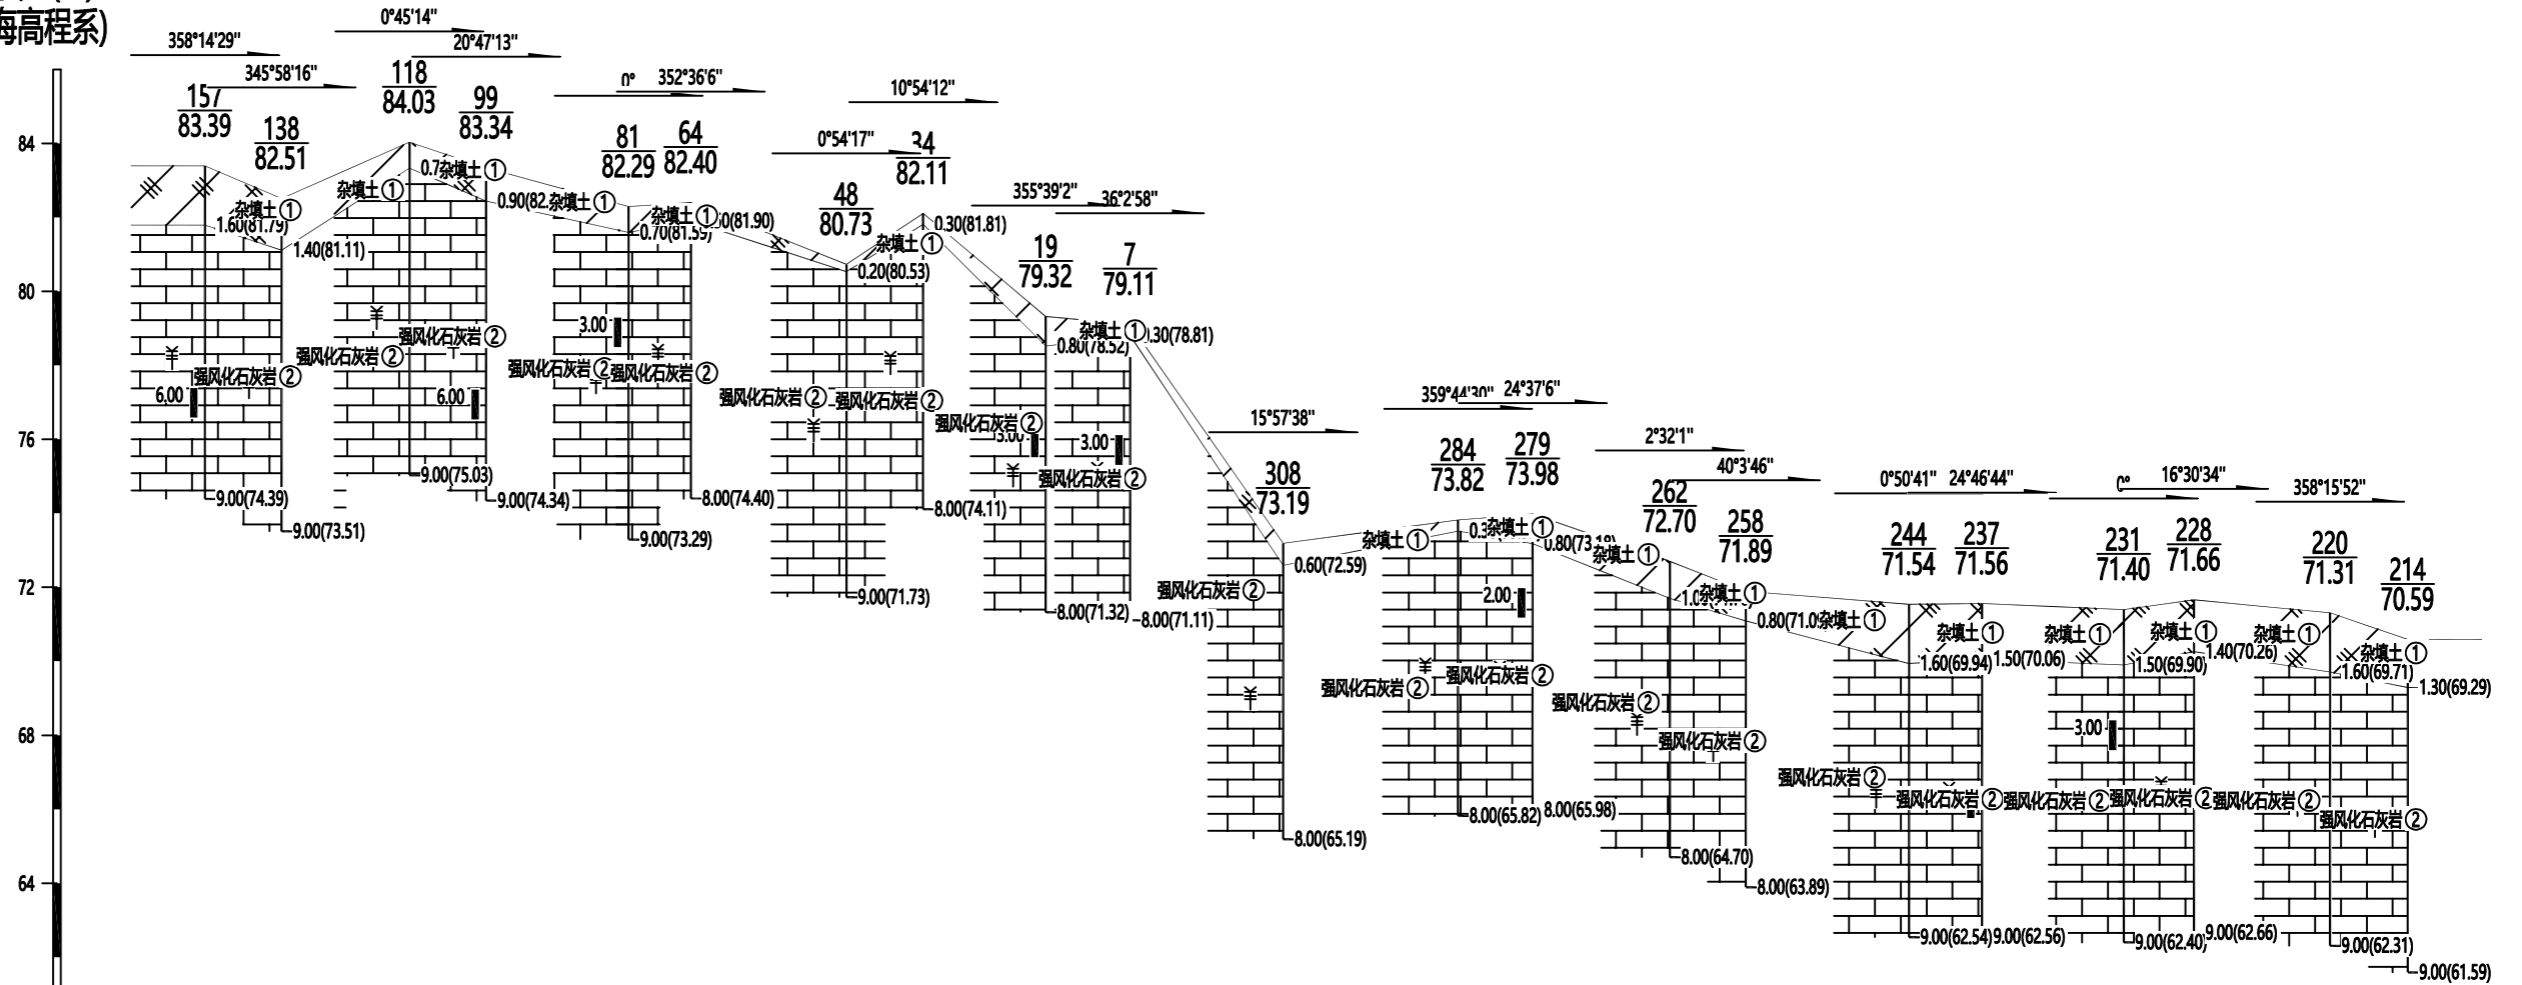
海高程系)

84
80
76
72
68
64

358°14'29"
345°58'16"
0°45'14"
20°47'13"
0°
352°36'6"
10°54'12"
0°54'17"
355°39'2"
36°2'58"
15°57'38"
359°44'30"
24°37'6"
2°32'1"
40°3'46"
0°50'41"
24°46'44"
0°
16°30'34"
358°15'52"

$\frac{157}{83.39}$ $\frac{138}{82.51}$ $\frac{118}{84.03}$ $\frac{99}{83.34}$ $\frac{81}{82.29}$ $\frac{64}{82.40}$ $\frac{34}{82.11}$ $\frac{48}{80.73}$ $\frac{19}{79.32}$ $\frac{7}{79.11}$ $\frac{308}{73.19}$ $\frac{284}{73.82}$ $\frac{279}{73.98}$ $\frac{262}{72.70}$ $\frac{258}{71.89}$ $\frac{244}{71.54}$ $\frac{237}{71.56}$ $\frac{231}{71.40}$ $\frac{228}{71.66}$ $\frac{220}{71.31}$ $\frac{214}{70.59}$

杂填土① 1.60(81.79) 1.40(81.11) 杂填土① 0.7 杂填土① 0.90(82. 杂填土① 杂填土① 0.70(81.59) .50(81.90) 杂填土① 0.30(81.81) 0.20(80.53) 杂填土① 0.80(78.52) .30(78.81)

强风化石灰岩② 6.00 强风化石灰岩② 强风化石灰岩② 6.00 3.00 强风化石灰岩② 强风化石灰岩② 强风化石灰岩② 强风化石灰岩② 强风化石灰岩② 3.00 3.00 强风化石灰岩②

9.00(74.39) 9.00(73.51) 9.00(75.03) 9.00(74.34) 9.00(73.29) 8.00(74.40) 8.00(74.11) 9.00(71.73) 8.00(71.32) 8.00(71.11)

杂填土① 0.60(72.59) 强风化石灰岩② 0.3 杂填土① 0.80(73.18) 杂填土① 2.00 杂填土① 1.0 0.80(71.0 杂填土① 杂填土① 1.60(69.94) 1.50(70.06) 杂填土① 杂填土① 1.50(69.90) 1.40(70.26) 杂填土① 杂填土① 1.60(69.71) 1.30(69.29)

强风化石灰岩② 强风化石灰岩② 强风化石灰岩② 强风化石灰岩② 3.00 强风化石灰岩② 强风化石灰岩② 强风化石灰岩② 强风化石灰岩② 强风化石灰岩② 强风化石灰岩②

8.00(65.19) 8.00(65.82) 8.00(65.98) 8.00(64.70) 8.00(63.89) 9.00(62.54) 9.00(62.56) 9.00(62.40) 9.00(62.66) 9.00(62.31) 9.00(61.59)